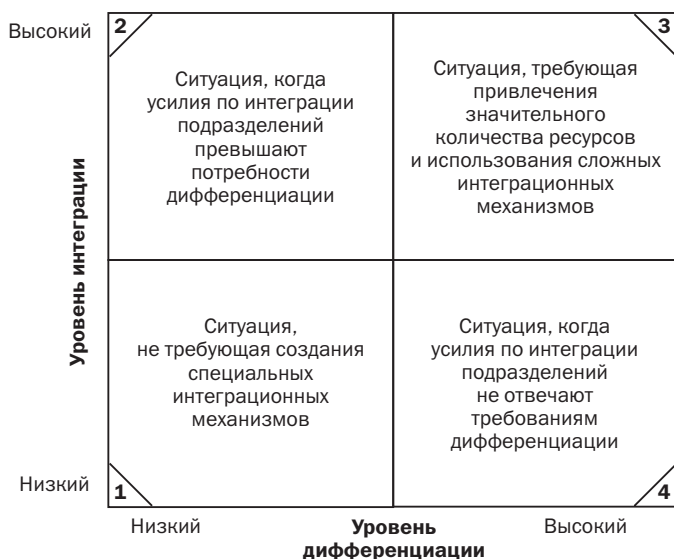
Высокий

2

Ситуация, когда усилия по интеграции подразделений превышают потребности дифференциации

3

Ситуация, требующая привлечения значительного количества ресурсов и использования сложных интеграционных механизмов

Уровень интеграции

Ситуация, не требующая создания специальных интеграционных механизмов

Ситуация, когда усилия по интеграции подразделений не отвечают требованиям дифференциации

Низкий

1

4

Низкий

Уровень дифференциации

Высокий